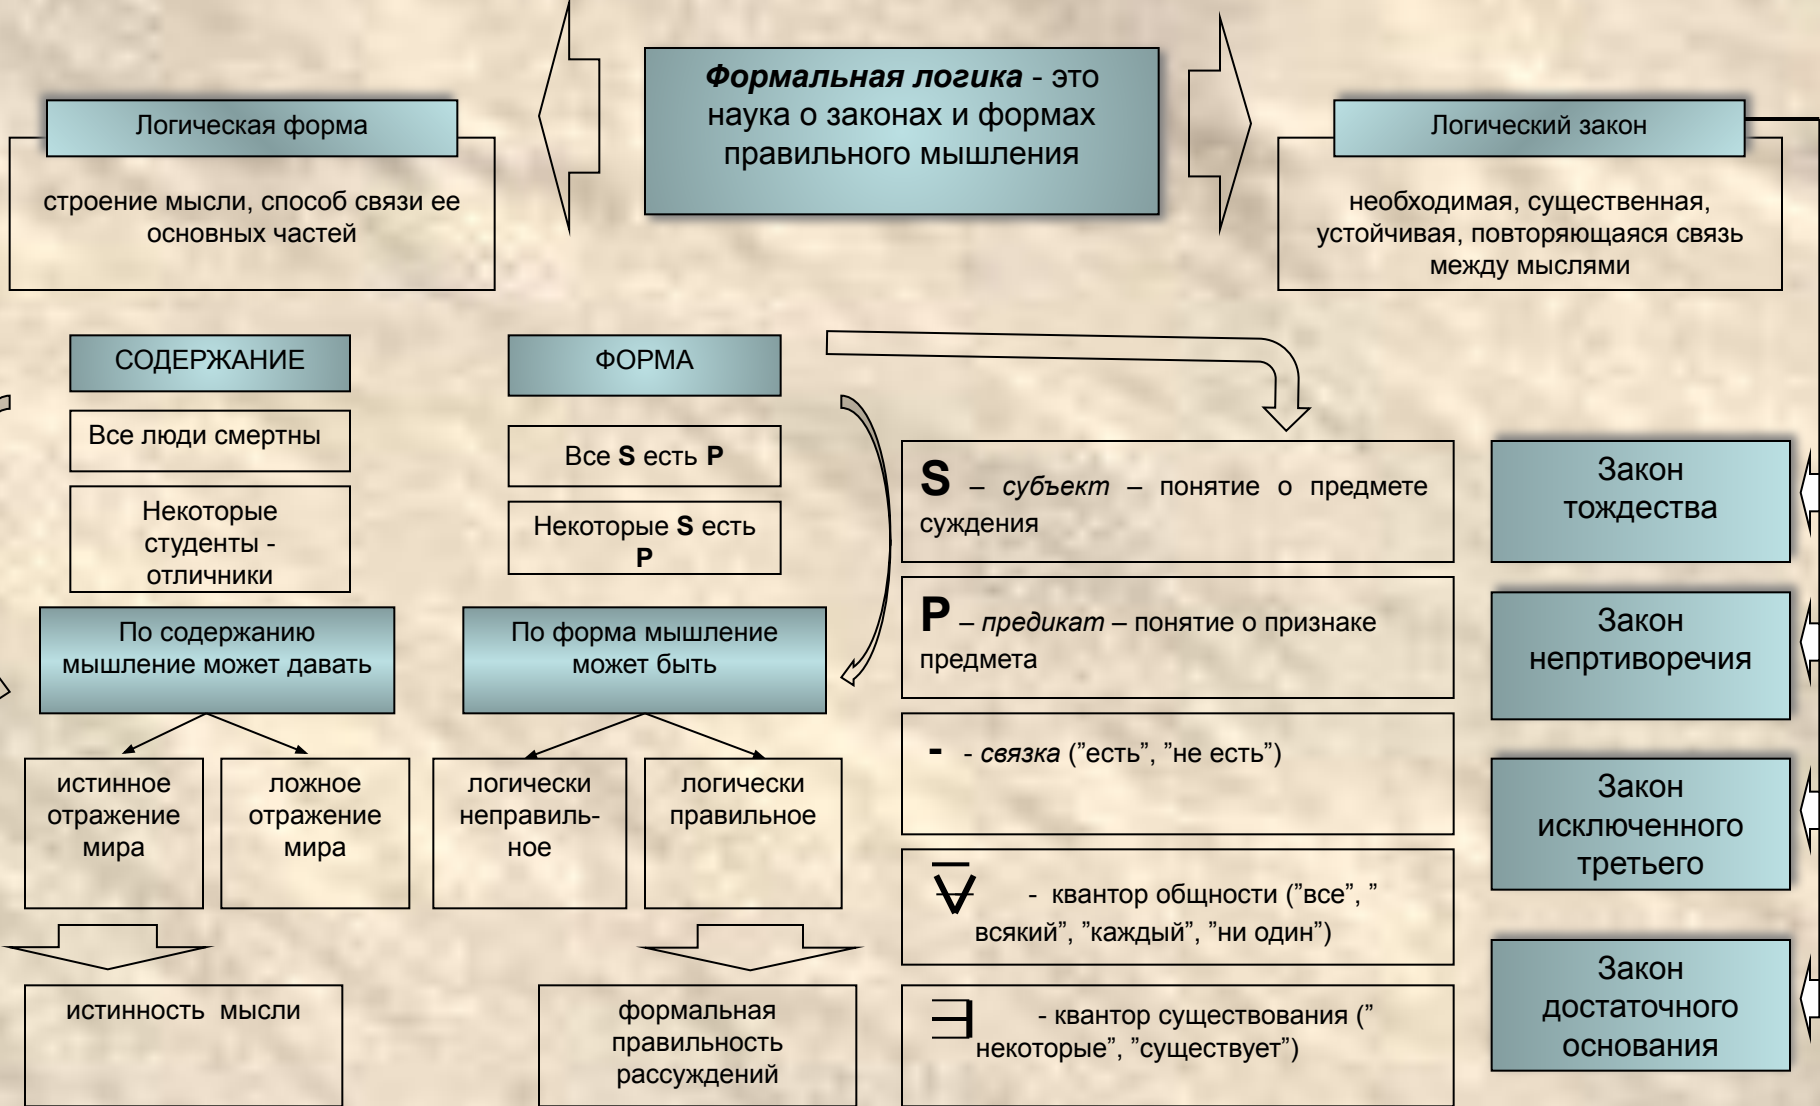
Формальная логика - это наука о законах и формах правильного мышления

Логическая форма

строение мысли, способ связи ее основных частей

Логический закон

необходимая, существенная, устойчивая, повторяющаяся связь между мыслями

СОДЕРЖАНИЕ

Все люди смертны

Некоторые студенты - отличники

По содержанию мышление может давать

истинное отражение мира

ложное отражение мира

истинность мысли

ФОРМА

Все S есть P

Некоторые S есть P

По форма мышление может быть

логически неправильное

логически правильное

формальная правильность рассуждений

S – субъект – понятие о предмете суждения

P – предикат – понятие о признаке предмета

- - связка ("есть", "не есть")

$\forall$ - квантор общности ("все", " всякий", "каждый", "ни один")

$\exists$ - квантор существования (" некоторые", "существует")

Закон тождества

Закон непртиворечия

Закон исключенного третьего

Закон достаточного основания